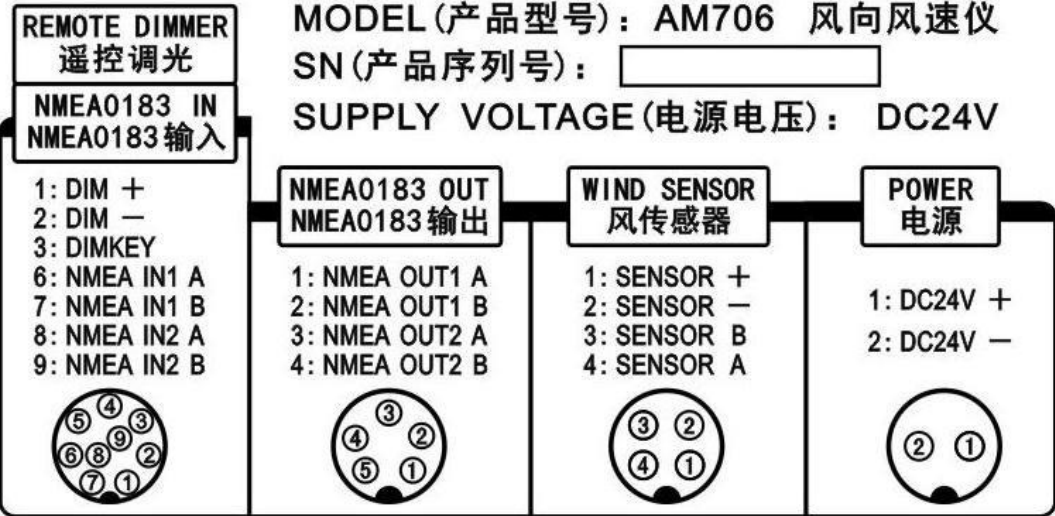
REMOTE DIMMER
遥控调光

NMEA0183 IN
NMEA0183输入

1: DIM +
2: DIM −
3: DIMKEY
6: NMEA IN1 A
7: NMEA IN1 B
8: NMEA IN2 A
9: NMEA IN2 B

⑤ ④ ③ ⑨ ⑥ ⑧ ② ⑦ ①

MODEL(产品型号): AM706 风向风速仪
SN(产品序列号):
SUPPLY VOLTAGE(电源电压): DC24V

NMEA0183 OUT
NMEA0183输出

1: NMEA OUT1 A
2: NMEA OUT1 B
3: NMEA OUT2 A
4: NMEA OUT2 B

③ ④ ② ⑤ ①

WIND SENSOR
风传感器

1: SENSOR +
2: SENSOR −
3: SENSOR B
4: SENSOR A

③ ② ④ ①

POWER
电源

1: DC24V +
2: DC24V −

② ①